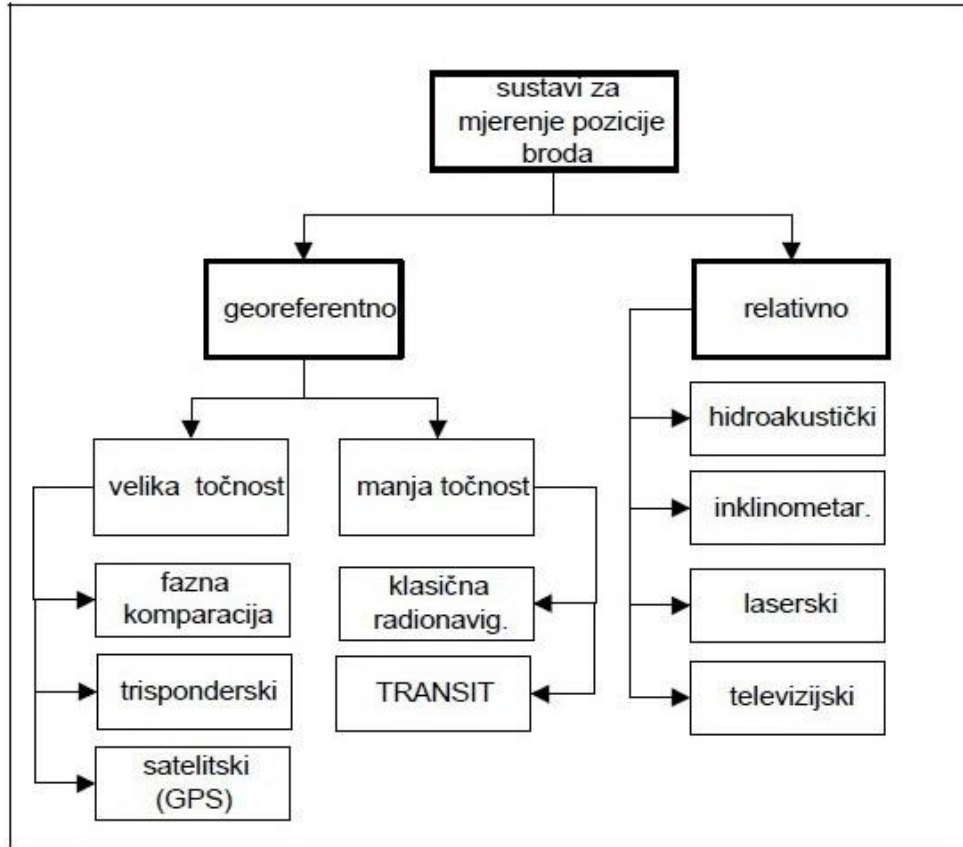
sustavi za mjerenje pozicije broda

georeferentno

relativno

velika točnost

manja točnost

fazna komparacija

trisponderski

satelitski (GPS)

klasična radionavig.

TRANSIT

hidroakustički

inklinometar.

laserski

televizijski